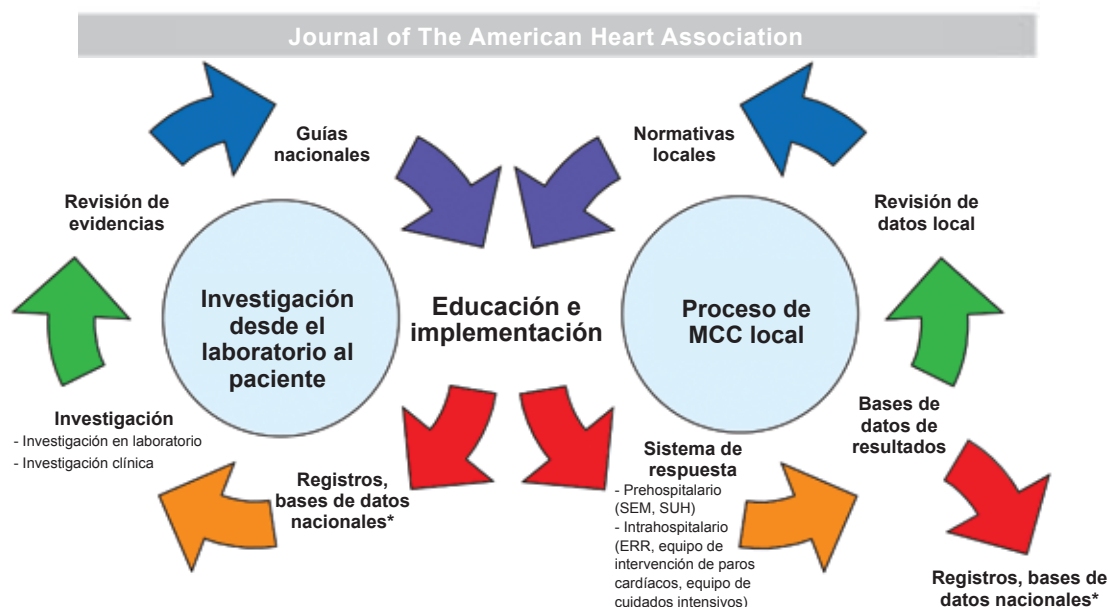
Journal of The American Heart Association

Guías nacionales

Normativas locales

Revisión de evidencias

Revisión de datos local

Investigación desde el laboratorio al paciente

Educación e implementación

Proceso de MCC local

Investigación
- Investigación en laboratorio
- Investigación clínica

Registros, bases de datos nacionales*

Sistema de respuesta
- Prehospitalario (SEM, SUH)
- Intrahospitalario (ERR, equipo de intervención de paros cardíacos, equipo de cuidados intensivos)

Bases de datos de resultados

Registros, bases de datos nacionales*